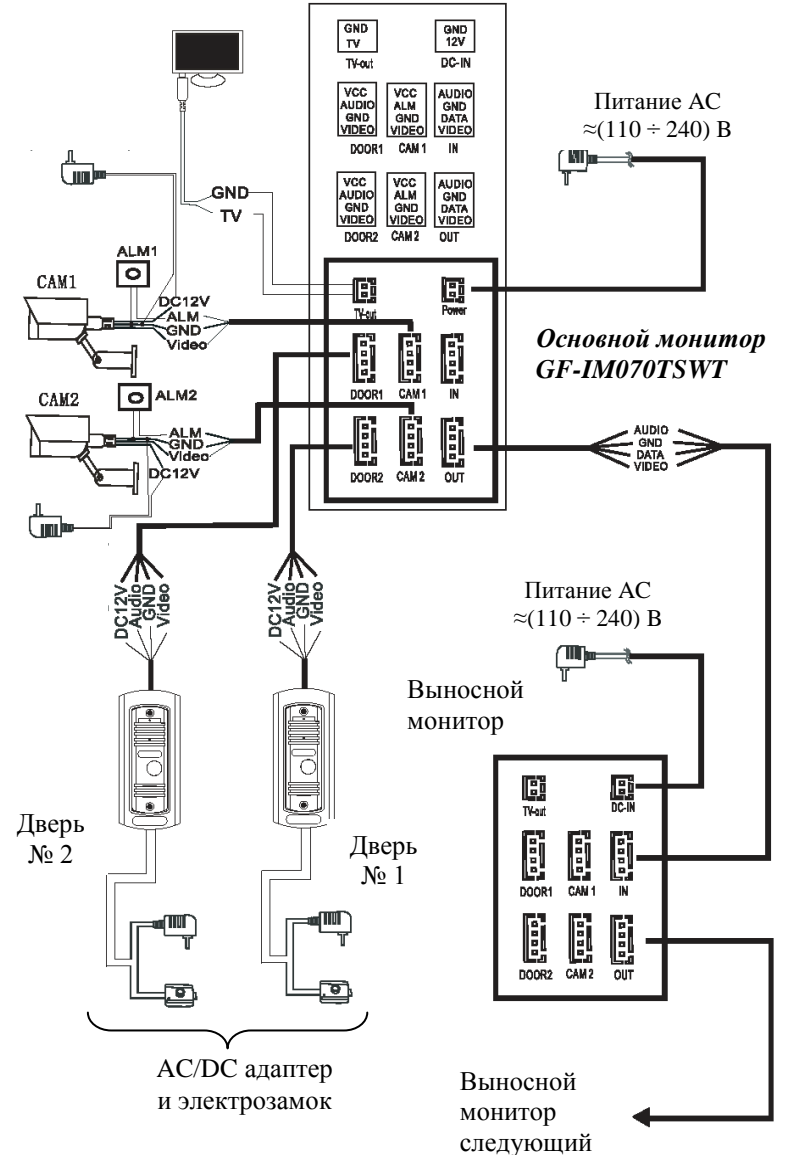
GND
TV
TV-out

GND
12V
DC-IN

VCC
AUDIO
GND
VIDEO
DOOR1

VCC
ALM
GND
VIDEO
CAM 1

AUDIO
GND
DATA
VIDEO
IN

VCC
AUDIO
GND
VIDEO
DOOR2

VCC
ALM
GND
VIDEO
CAM 2

AUDIO
GND
DATA
VIDEO
OUT

Питание AC
≈(110 ÷ 240) В

GND
TV

ALM1
CAM1
DC12V
ALM
GND
Video

TV-out
Power

DOOR1
CAM 1
IN

Основной монитор
GF-IM070TSWT

CAM2
ALM2
ALM
GND
Video
DC12V

DOOR2
CAM 2
OUT

AUDIO
GND
DATA
VIDEO

DC12V
Audio
GND
Video

DC12V
Audio
GND
Video

Питание AC
≈(110 ÷ 240) В

Выносной
монитор

TV-out
DC-IN
DOOR1
CAM 1
IN
DOOR2
CAM 2
OUT

Дверь
№ 2

Дверь
№ 1

AC/DC адаптер
и электрозамок

Выносной
монитор
следующий